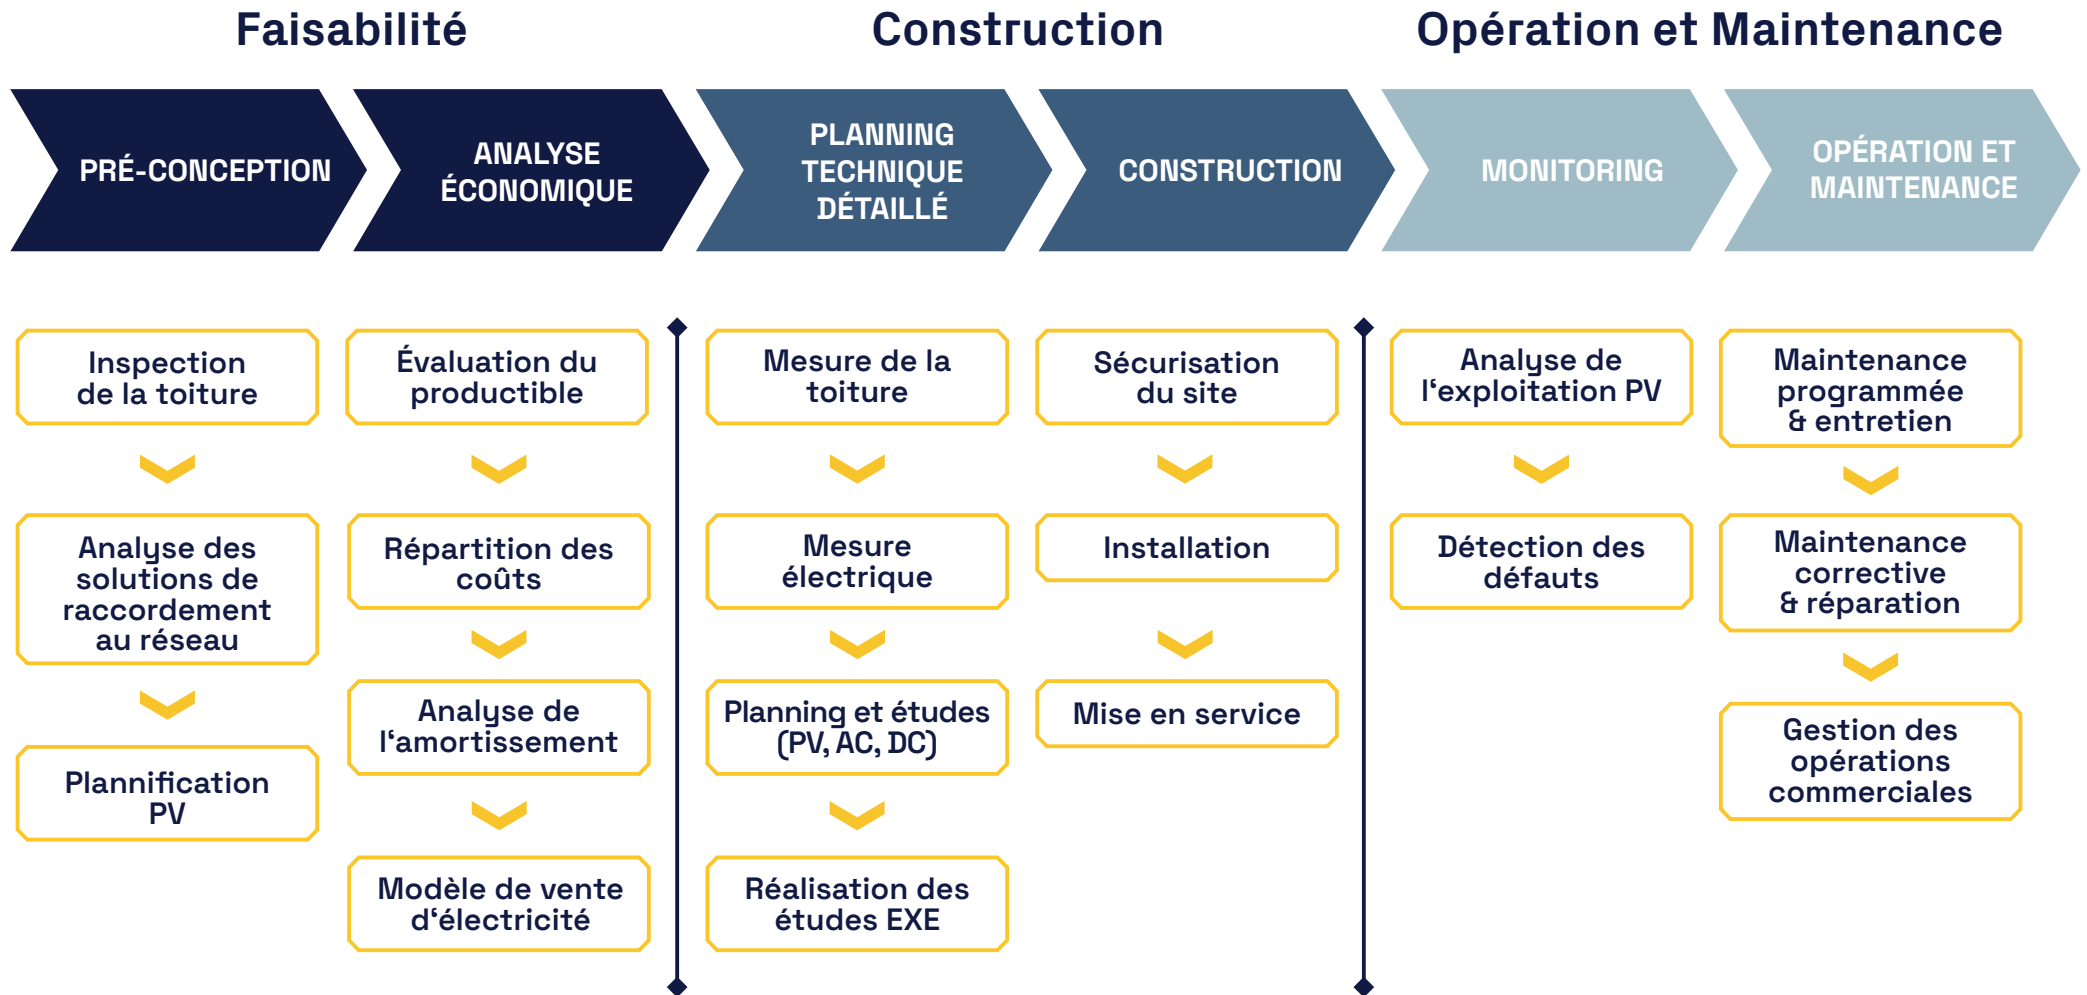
Faisabilité

Construction

Opération et Maintenance

PRÉ-CONCEPTION

ANALYSE ÉCONOMIQUE

PLANNING TECHNIQUE DÉTAILLÉ

CONSTRUCTION

MONITORING

OPÉRATION ET MAINTENANCE

Inspection de la toiture

Analyse des solutions de raccordement au réseau

Plannification PV

Évaluation du productible

Répartition des coûts

Analyse de l'amortissement

Modèle de vente d'électricité

Mesure de la toiture

Mesure électrique

Planning et études (PV, AC, DC)

Réalisation des études EXE

Sécurisation du site

Installation

Mise en service

Analyse de l'exploitation PV

Détection des défauts

Maintenance programmée & entretien

Maintenance corrective & réparation

Gestion des opérations commerciales